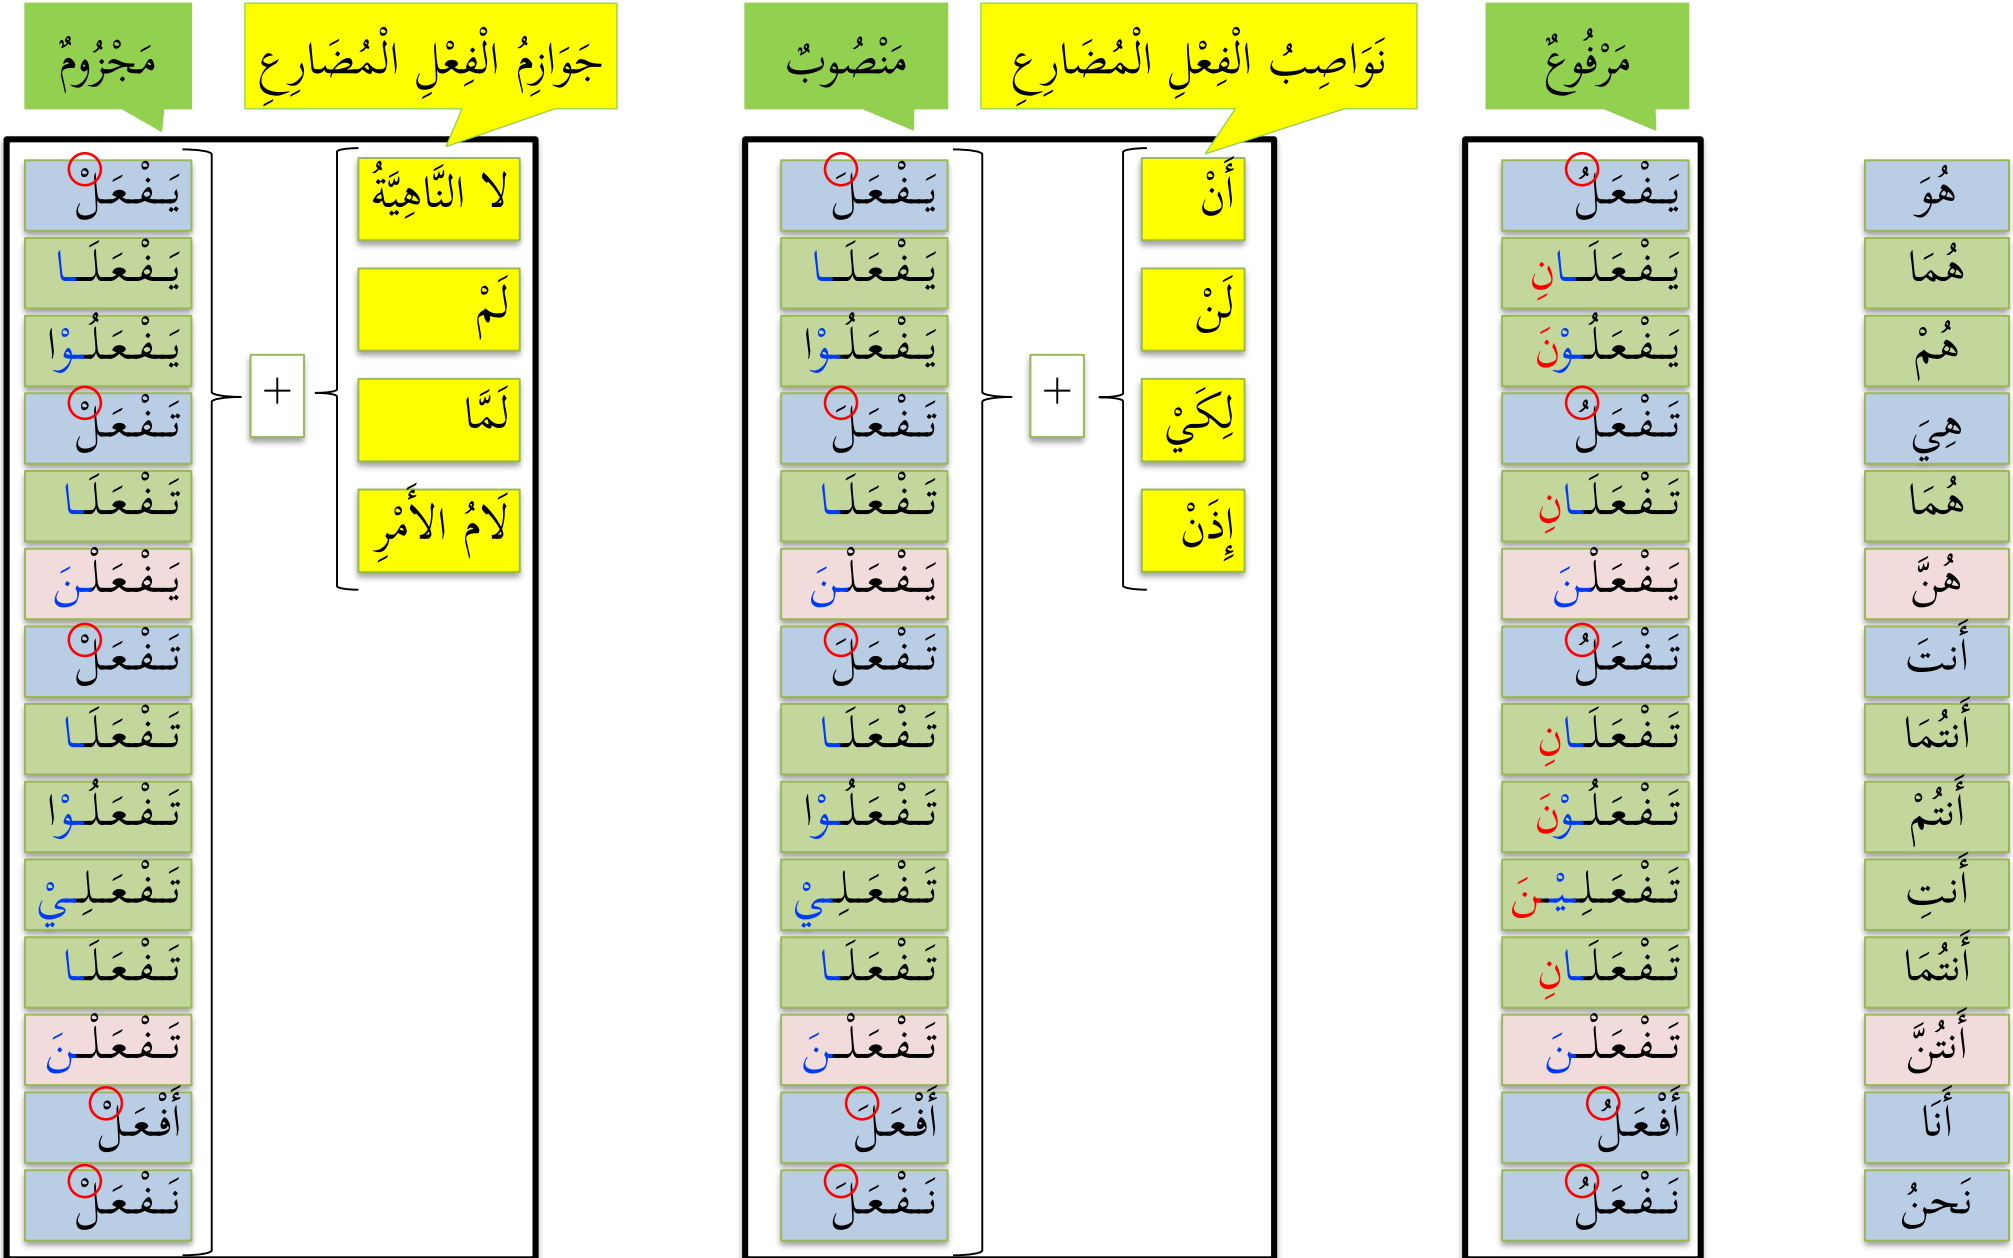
مَرْفُوعٌ

| | |
|---|---|
| هُوَ | يَـفْـعَـلُ |
| هُمَا | يَـفْـعَـلَـانِ |
| هُمْ | يَـفْـعَـلُـونَ |
| هِيَ | تَـفْـعَـلُ |
| هُمَا | تَـفْـعَـلَـانِ |
| هُنَّ | يَـفْـعَـلْـنَ |
| أَنتَ | تَـفْـعَـلُ |
| أَنتُمَا | تَـفْـعَـلَـانِ |
| أَنتُمْ | تَـفْـعَـلُـونَ |
| أَنتِ | تَـفْـعَـلِـيْـنَ |
| أَنتُمَا | تَـفْـعَـلَـانِ |
| أَنتُنَّ | تَـفْـعَـلْـنَ |
| أَنَا | أَفْـعَـلُ |
| نَحنُ | نَـفْـعَـلُ |

نَوَاصِبُ الْفِعْلِ الْمُضَارِعِ

أَنْ
لَنْ
لِكَيْ
إِذَنْ

+

مَنْصُوبٌ

يَـفْـعَـلَ
يَـفْـعَـلَـا
يَـفْـعَـلُـوْا
تَـفْـعَـلَ
تَـفْـعَـلَـا
يَـفْـعَـلْـنَ
تَـفْـعَـلَ
تَـفْـعَـلَـا
تَـفْـعَـلُـوْا
تَـفْـعَـلِـي
تَـفْـعَـلَـا
تَـفْـعَـلْـنَ
أَفْـعَـلَ
نَـفْـعَـلَ

جَوَازِمُ الْفِعْلِ الْمُضَارِعِ

لا النَّاهِيَّةُ
لَمْ
لَمَّا
لَامُ الأَمْرِ

+

مَجْزُومٌ

يَـفْـعَـلْ
يَـفْـعَـلَـا
يَـفْـعَـلُـوْا
تَـفْـعَـلْ
تَـفْـعَـلَـا
يَـفْـعَـلْـنَ
تَـفْـعَـلْ
تَـفْـعَـلَـا
تَـفْـعَـلُـوْا
تَـفْـعَـلِـي
تَـفْـعَـلَـا
تَـفْـعَـلْـنَ
أَفْـعَـلْ
نَـفْـعَـلْ